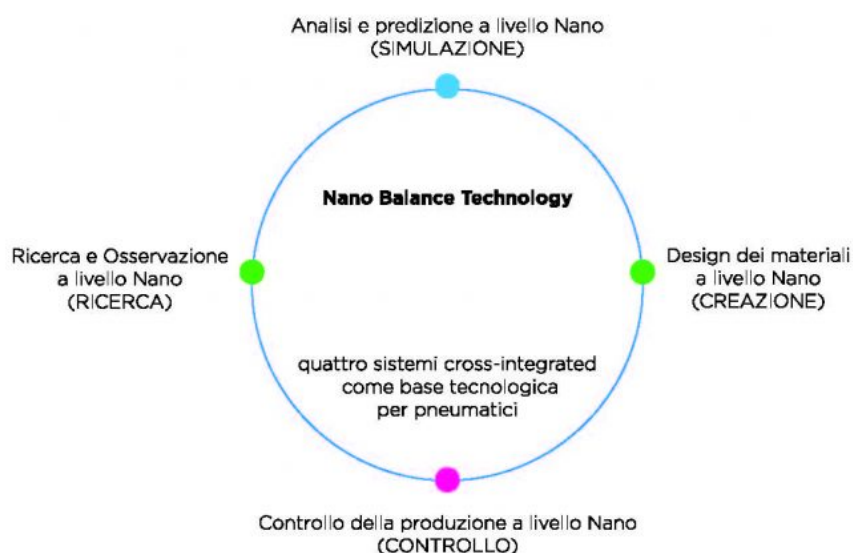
Analisi e predizione a livello Nano
(SIMULAZIONE)

Nano Balance Technology

Ricerca e Osservazione
a livello Nano
(RICERCA)

Design dei materiali
a livello Nano
(CREAZIONE)

quattro sistemi cross-integrated
come base tecnologica
per pneumatici

Controllo della produzione a livello Nano
(CONTROLLO)